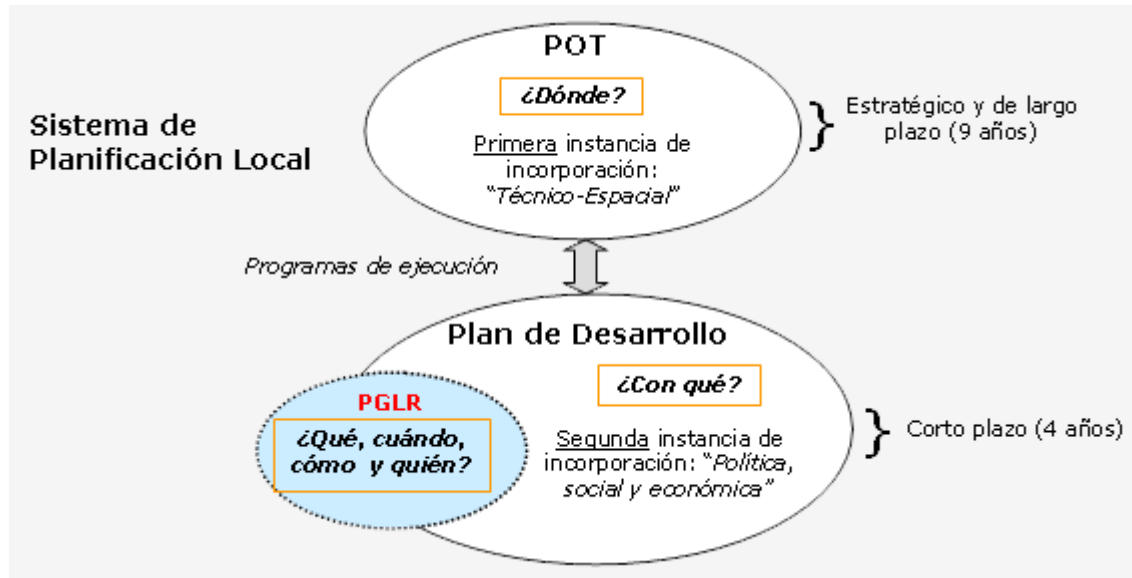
Sistema de Planificación Local

POT

¿Dónde?

Primera instancia de incorporación: "Técnico-Espacial"

Estratégico y de largo plazo (9 años)

Programas de ejecución

Plan de Desarrollo

PGLR

¿Qué, cuándo, cómo y quién?

¿Con qué?

Segunda instancia de incorporación: "Política, social y económica"

Corto plazo (4 años)